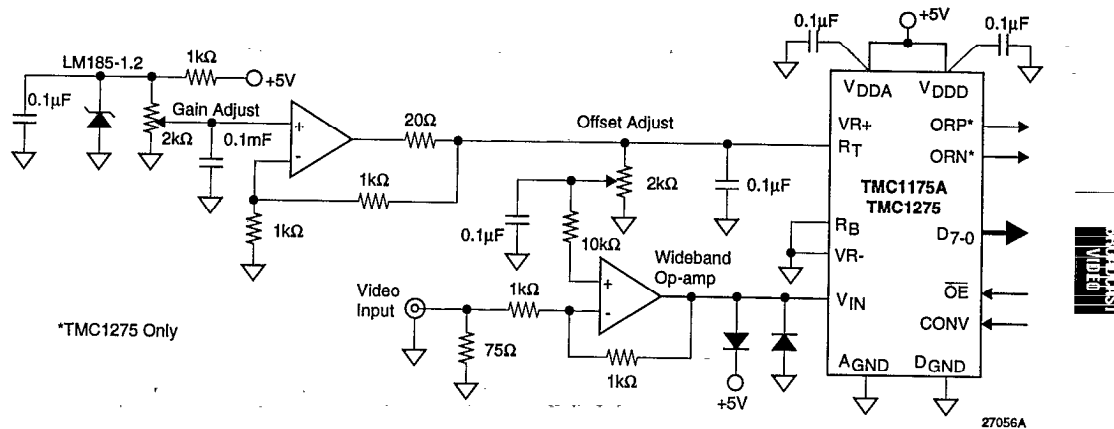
0.1μF
+5V
0.1μF
LM185-1.2
1kΩ
+5V
0.1μF
Gain Adjust
2kΩ
0.1mF
+
-
20Ω
Offset Adjust
1kΩ
1kΩ
2kΩ
0.1μF
V$_{DDA}$
V$_{DDD}$
VR+
R$_T$
ORP*
ORN*
TMC1175A
TMC1275
R$_B$
VR-
D$_{7-0}$
0.1μF
10kΩ
Wideband
Op-amp
+
-
Video
Input
1kΩ
75Ω
1kΩ
+5V
V$_{IN}$
$\overline{OE}$
CONV
A$_{GND}$
D$_{GND}$
*TMC1275 Only
27056A
VIDEO